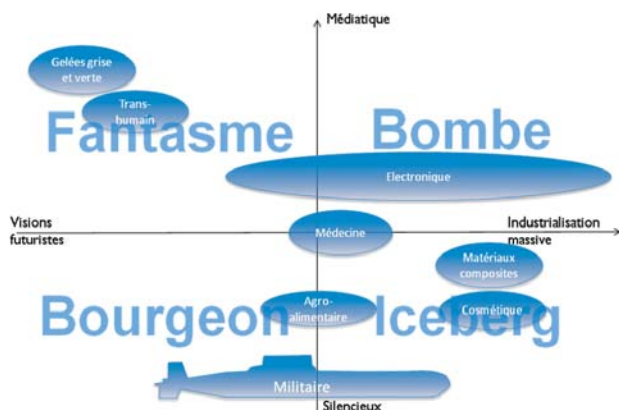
Médiatique

Gelées grise et verte

Trans-humain

Fantasme

Bombe

Electronique

Visions futuristes

Médecine

Industrialisation massive

Matériaux composites

Agro-alimentaire

Bourgeon

Iceberg

Cosmétique

Militaire

Silencieux